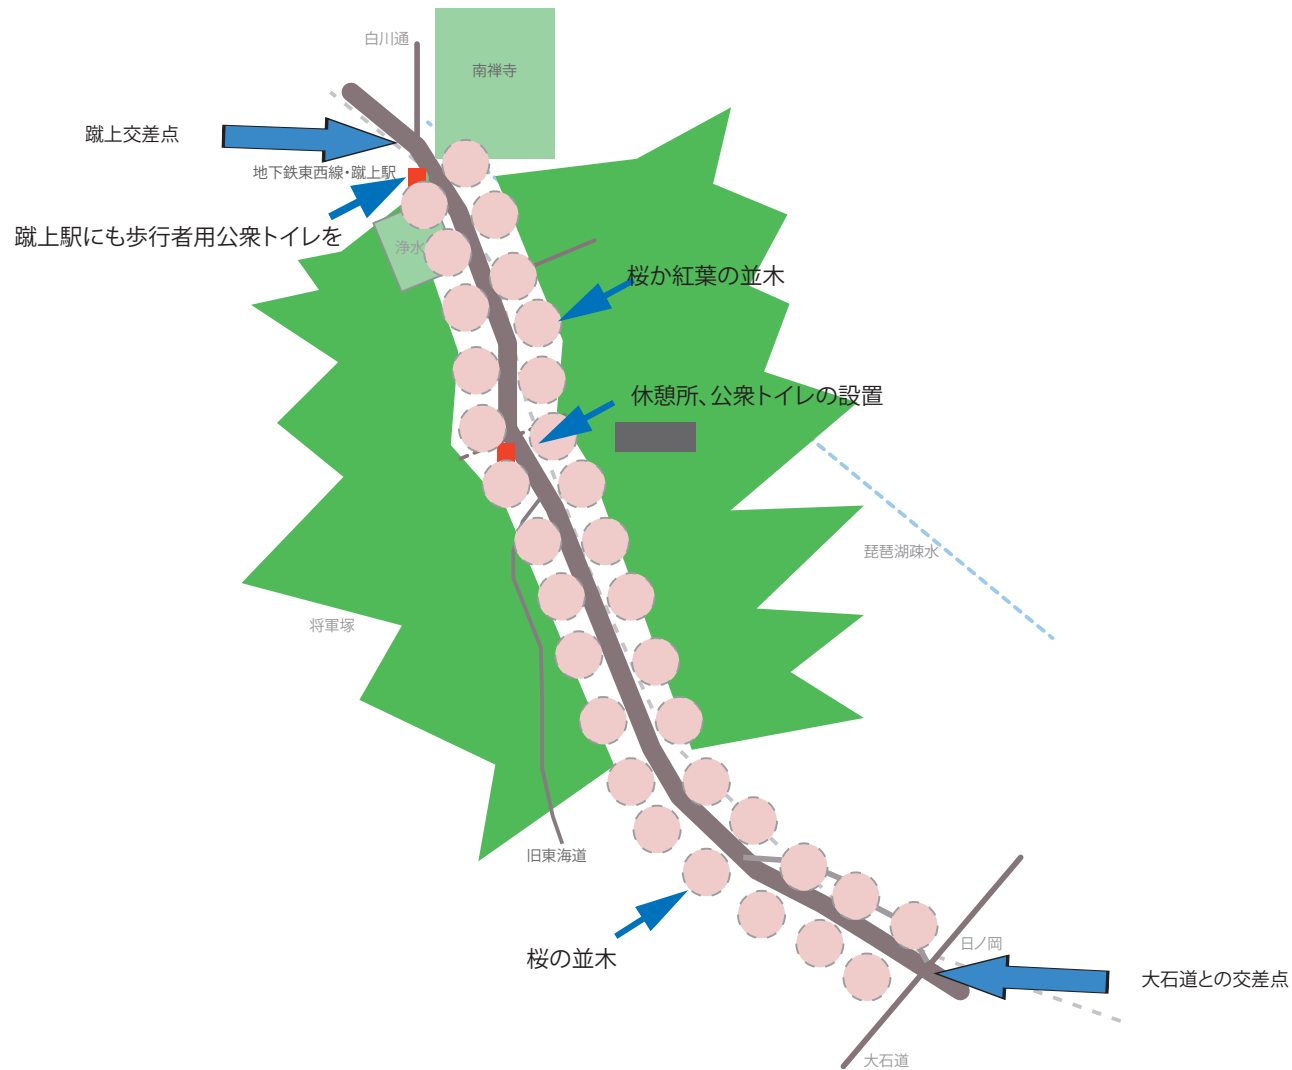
白川通

南禅寺

蹴上交差点

地下鉄東西線・蹴上駅

蹴上駅にも歩行者用公衆トイレを

浄水

桜か紅葉の並木

休憩所、公衆トイレの設置

琵琶湖疎水

将軍塚

旧東海道

桜の並木

日ノ岡

大石道との交差点

大石道